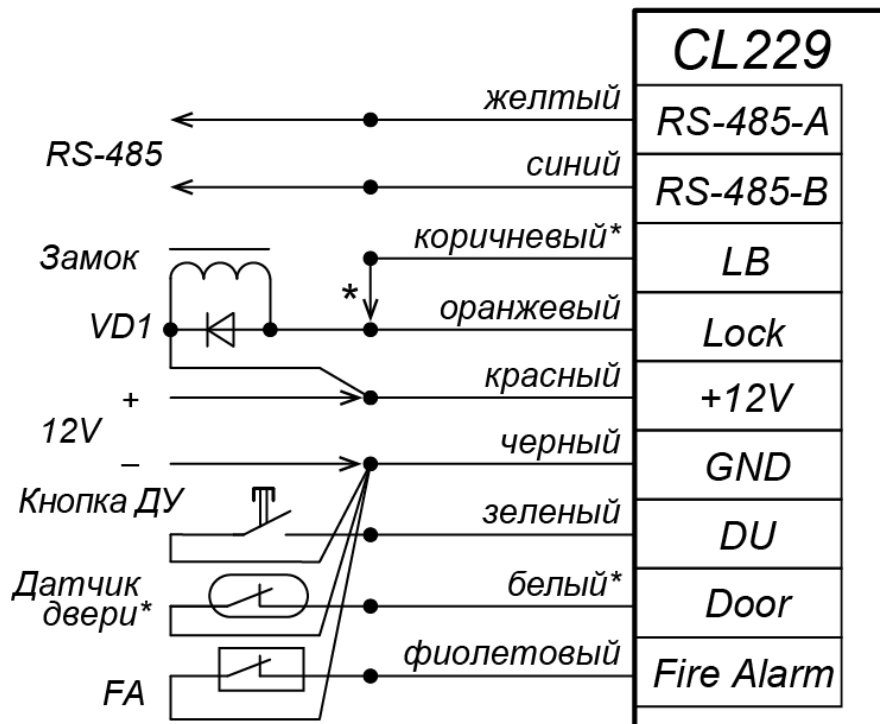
CL229

RS-485

Замок

VD1

+

12V

–

Кнопка ДУ

Датчик двери*

FA

желтый

синий

коричневый*

*

оранжевый

красный

черный

зеленый

белый*

фиолетовый

| CL229 |
|---|
| RS-485-A |
| RS-485-B |
| LB |
| Lock |
| +12V |
| GND |
| DU |
| Door |
| Fire Alarm |